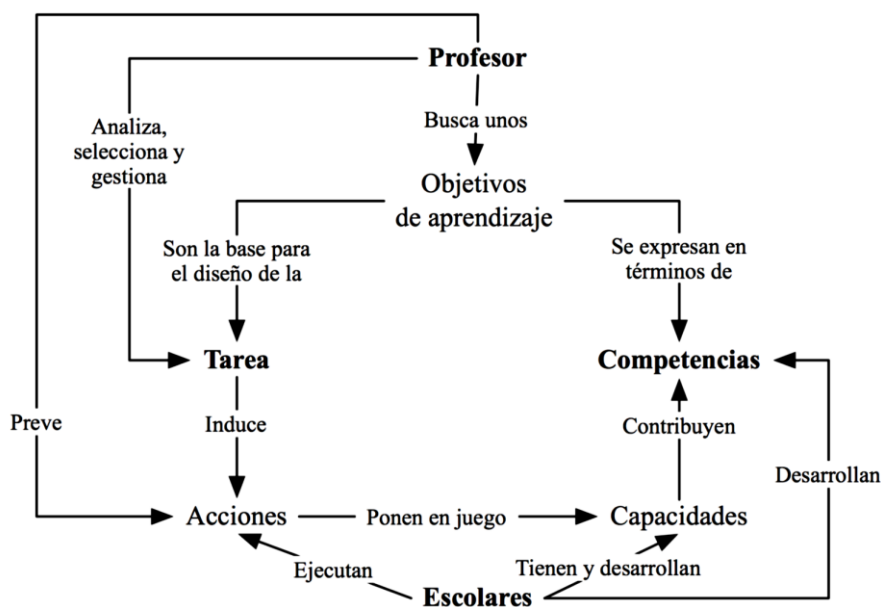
Profesor

Analiza, selecciona y gestiona

Busca unos

Objetivos de aprendizaje

Son la base para el diseño de la

Se expresan en términos de

Tarea

Competencias

Preve

Induce

Contribuyen

Desarrollan

Acciones

Ponen en juego

Capacidades

Ejecutan

Tienen y desarrollan

Escolares